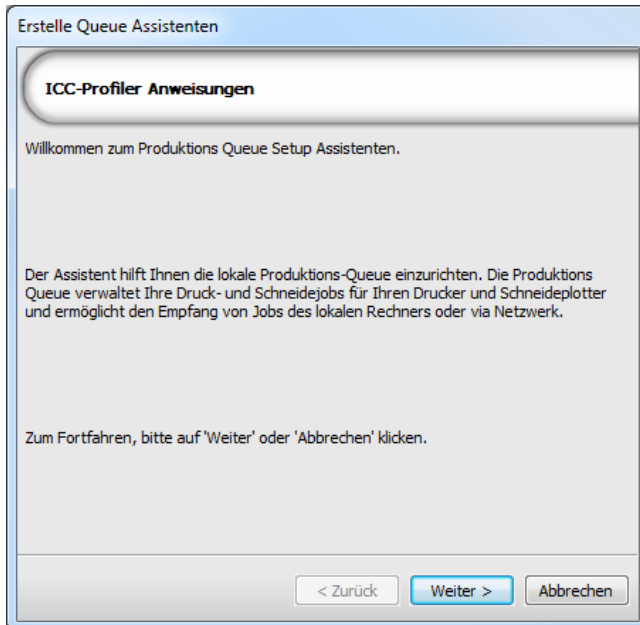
Erstelle Queue Assistenten

ICC-Profiler Anweisungen

Willkommen zum Produktions Queue Setup Assistenten.

Der Assistent hilft Ihnen die lokale Produktions-Queue einzurichten. Die Produktions Queue verwaltet Ihre Druck- und Schneidejobs für Ihren Drucker und Schneideplotter und ermöglicht den Empfang von Jobs des lokalen Rechners oder via Netzwerk.

Zum Fortfahren, bitte auf 'Weiter' oder 'Abbrechen' klicken.

< Zurück
Weiter >
Abbrechen